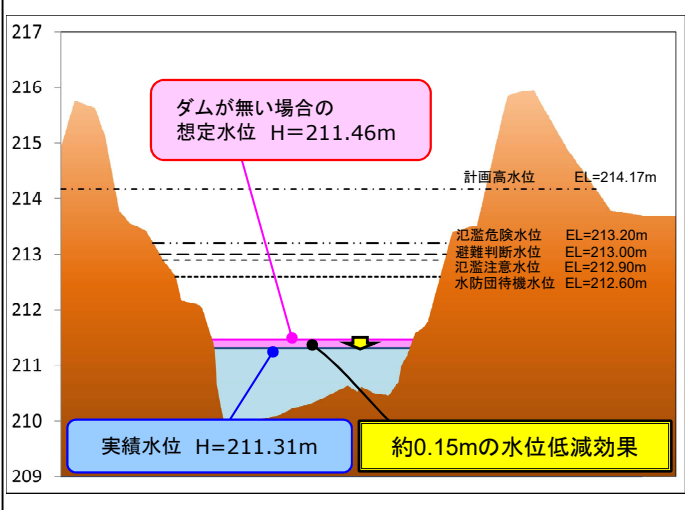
217
216
215
214
213
212
211
210
209

ダムが無い場合の
想定水位 H=211.46m

計画高水位 EL=214.17m

氾濫危険水位 EL=213.20m
避難判断水位 EL=213.00m
氾濫注意水位 EL=212.90m
水防団待機水位 EL=212.60m

実績水位 H=211.31m

約0.15mの水位低減効果